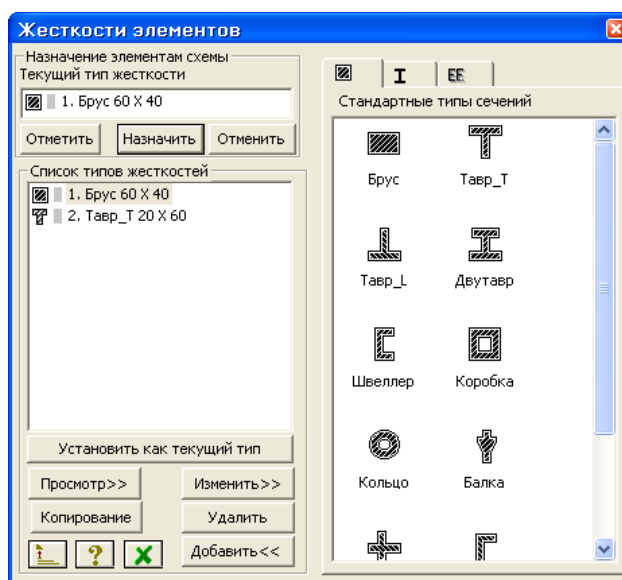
Жесткости элементов

Назначение элементам схемы
Текущий тип жесткости

1. Брус 60 X 40

Отметить | Назначить | Отменить

Список типов жесткостей

1. Брус 60 X 40
2. Тавр_Т 20 X 60

Установить как текущий тип

Просмотр>>
Изменить>>
Копирование
Удалить
Добавить<<

I
EE

Стандартные типы сечений

Брус
Тавр_Т
Тавр_L
Двутавр
Швеллер
Коробка
Кольцо
Балка